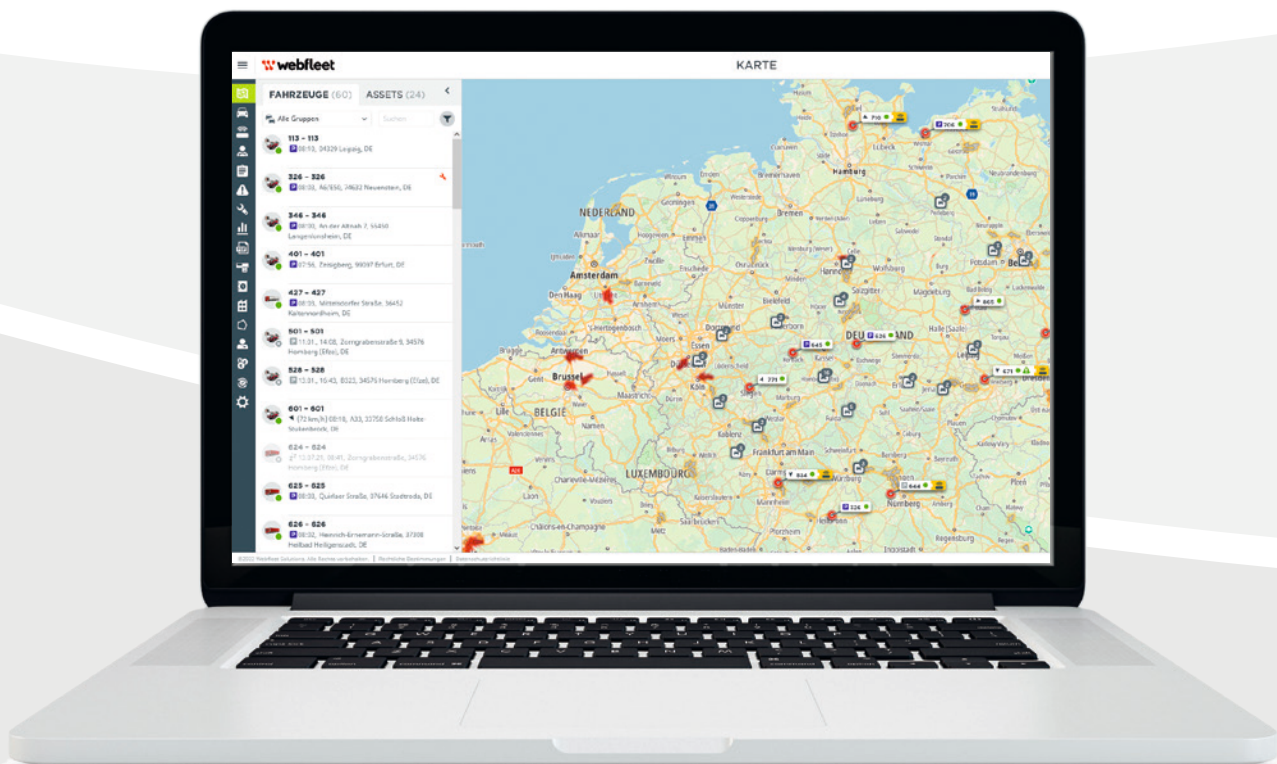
webfleet

KARTE

FAHRZEUGE (60) ASSETS (24)

Alle Gruppen

Suchen

113 - 113
08:15, 04329 Leipzig, DE

326 - 326
08:03, A6/E50, 39622 Neuenstein, DE

346 - 346
08:30, An der Altnah 7, 55450 Langenlonsheim, DE

401 - 401
07:56, Zeisigberg, 99097 Erfurt, DE

427 - 427
08:05, Mittelsdorfer Straße, 36452 Kaltennordheim, DE

501 - 501
11.01., 14:08, Zorngrabenstraße 5, 34576 Homberg (Efze), DE

526 - 526
13.01., 16:43, B323, 34576 Homberg (Efze), DE

601 - 601
(72 km/h) 08:18, A33, 33758 Schloß Holte-Stukenbrock, DE

624 - 624
13.07.21, 08:41, Zorngrabenstraße, 34576 Homberg (Efze), DE

625 - 625
08:03, Quirlaer Straße, 07646 Stadtroda, DE

626 - 626
08:02, Heinrich-Ernemann-Straße, 37308 Heilbad Heiligenstadt, DE

NEDERLAND
Amsterdam
Den Haag
Hamburg
Bremen
Lübeck
Brussel
BELGIË
Essen
Köln
Dortmund
Bielefeld
Münster
Hannover
Magdeburg
Halle (Saale)
DEUTSCHLAND
Leipzig
Dresden
Koblenz
Frankfurt am Main
Marburg
LUXEMBOURG
Nürnberg
Regensburg
Ingolstadt
Saarbrücken
Mannheim
Lille
Namur
Maastricht
Groningen
Salzgitter
Wolfsburg
Kassel
Erfurt
Würzburg
Pforzheim
Charleville-Mézières
Châlons-en-Champagne
Reims

©2022 Webfleet Solutions. Alle Rechte vorbehalten. | Rechtliche Bestimmungen | Datenschutzrichtlinie